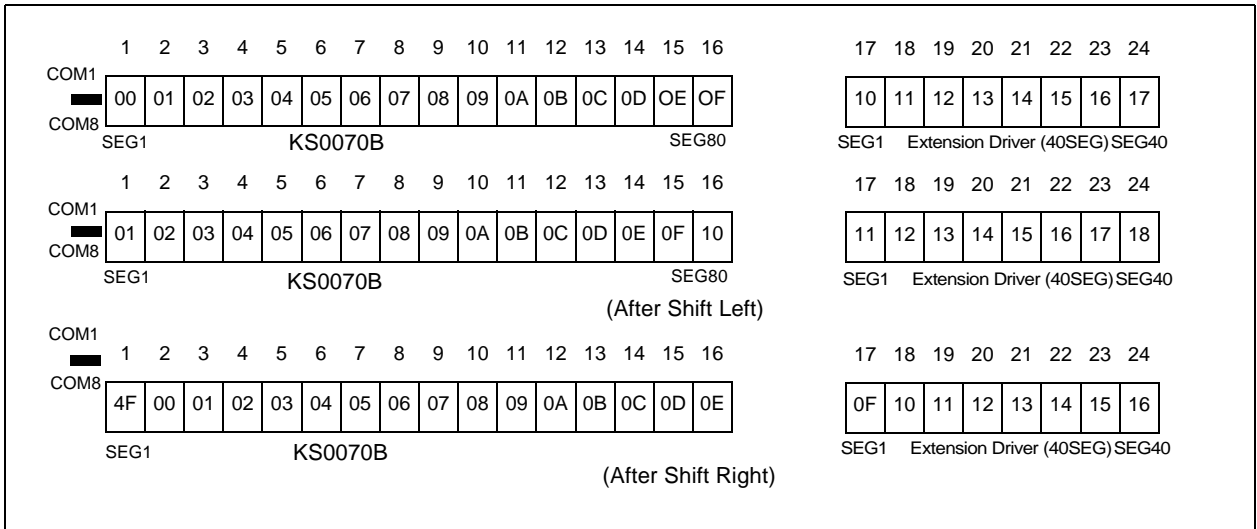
| 1 | 2 | 3 | 4 | 5 | 6 | 7 | 8 | 9 | 10 | 11 | 12 | 13 | 14 | 15 | 16 |
|---|---|---|---|---|---|---|---|---|---|---|---|---|---|---|---|
| 00 | 01 | 02 | 03 | 04 | 05 | 06 | 07 | 08 | 09 | 0A | 0B | 0C | 0D | OE | OF |

COM1
COM8
SEG1 KS0070B SEG80

| 17 | 18 | 19 | 20 | 21 | 22 | 23 | 24 |
|---|---|---|---|---|---|---|---|
| 10 | 11 | 12 | 13 | 14 | 15 | 16 | 17 |

SEG1 Extension Driver (40SEG) SEG40

| 1 | 2 | 3 | 4 | 5 | 6 | 7 | 8 | 9 | 10 | 11 | 12 | 13 | 14 | 15 | 16 |
|---|---|---|---|---|---|---|---|---|---|---|---|---|---|---|---|
| 01 | 02 | 03 | 04 | 05 | 06 | 07 | 08 | 09 | 0A | 0B | 0C | 0D | 0E | 0F | 10 |

COM1
COM8
SEG1 KS0070B SEG80

| 17 | 18 | 19 | 20 | 21 | 22 | 23 | 24 |
|---|---|---|---|---|---|---|---|
| 11 | 12 | 13 | 14 | 15 | 16 | 17 | 18 |

SEG1 Extension Driver (40SEG) SEG40

(After Shift Left)

COM1
COM8

| 1 | 2 | 3 | 4 | 5 | 6 | 7 | 8 | 9 | 10 | 11 | 12 | 13 | 14 | 15 | 16 |
|---|---|---|---|---|---|---|---|---|---|---|---|---|---|---|---|
| 4F | 00 | 01 | 02 | 03 | 04 | 05 | 06 | 07 | 08 | 09 | 0A | 0B | 0C | 0D | 0E |

SEG1 KS0070B

| 17 | 18 | 19 | 20 | 21 | 22 | 23 | 24 |
|---|---|---|---|---|---|---|---|
| 0F | 10 | 11 | 12 | 13 | 14 | 15 | 16 |

SEG1 Extension Driver (40SEG) SEG40

(After Shift Right)